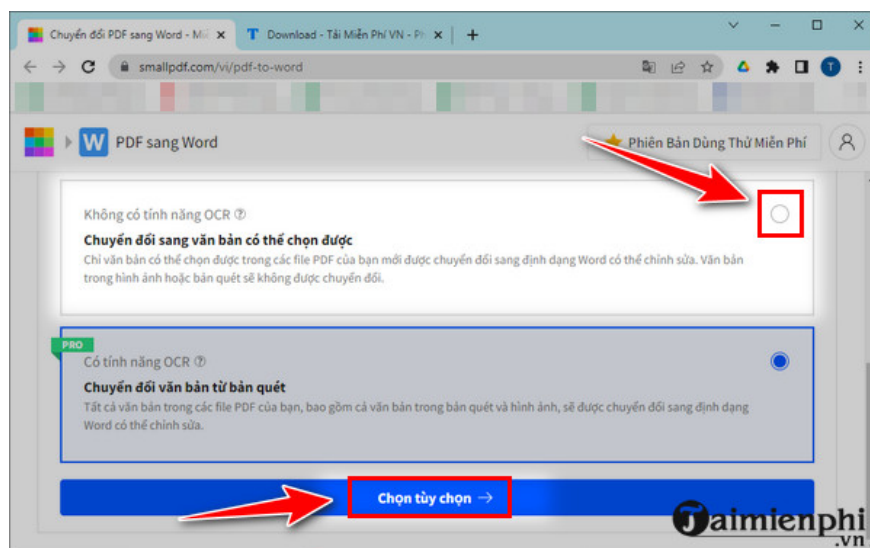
Chuyển đổi PDF sang Word - M
Download - Tải Miễn Phí VN - Ph
smallpdf.com/vi/pdf-to-word
T

PDF sang Word
Phiên Bản Dùng Thử Miễn Phí

Không có tính năng OCR ⓘ
Chuyển đổi sang văn bản có thể chọn được
Chỉ văn bản có thể chọn được trong các file PDF của bạn mới được chuyển đổi sang định dạng Word có thể chỉnh sửa. Văn bản trong hình ảnh hoặc bản quét sẽ không được chuyển đổi.

PRO
Có tính năng OCR ⓘ
Chuyển đổi văn bản từ bản quét
Tất cả văn bản trong các file PDF của bạn, bao gồm cả văn bản trong bản quét và hình ảnh, sẽ được chuyển đổi sang định dạng Word có thể chỉnh sửa.

Chọn tùy chọn →

Taimienphi.vn